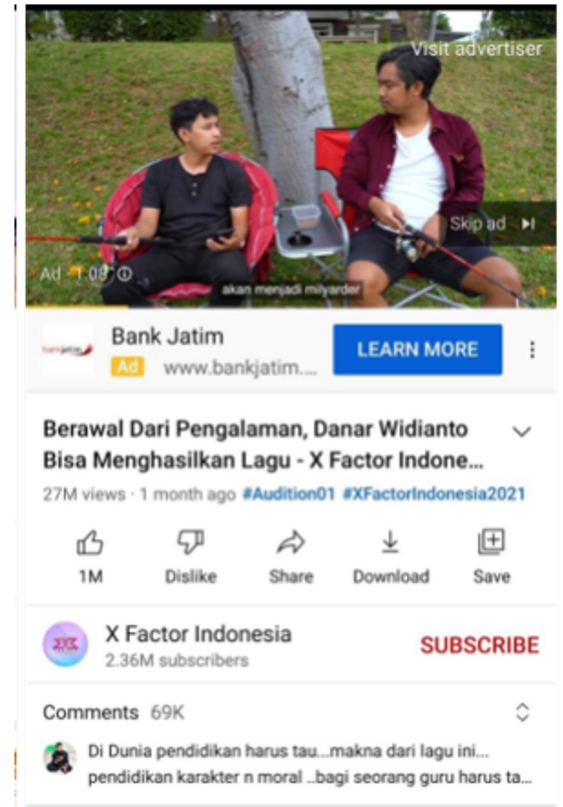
Visit advertiser

Skip ad

Ad · 1:05

akan menjadi milyarder

bankjatim

Bank Jatim

Ad www.bankjatim....

LEARN MORE

Berawal Dari Pengalaman, Danar Widianto Bisa Menghasilkan Lagu - X Factor Indone...

27M views · 1 month ago #Audition01 #XFactorIndonesia2021

1M

Dislike

Share

Download

Save

X Factor Indonesia

2.36M subscribers

SUBSCRIBE

Comments 69K

Di Dunia pendidikan harus tau...makna dari lagu ini... pendidikan karakter n moral ..bagi seorang guru harus ta...